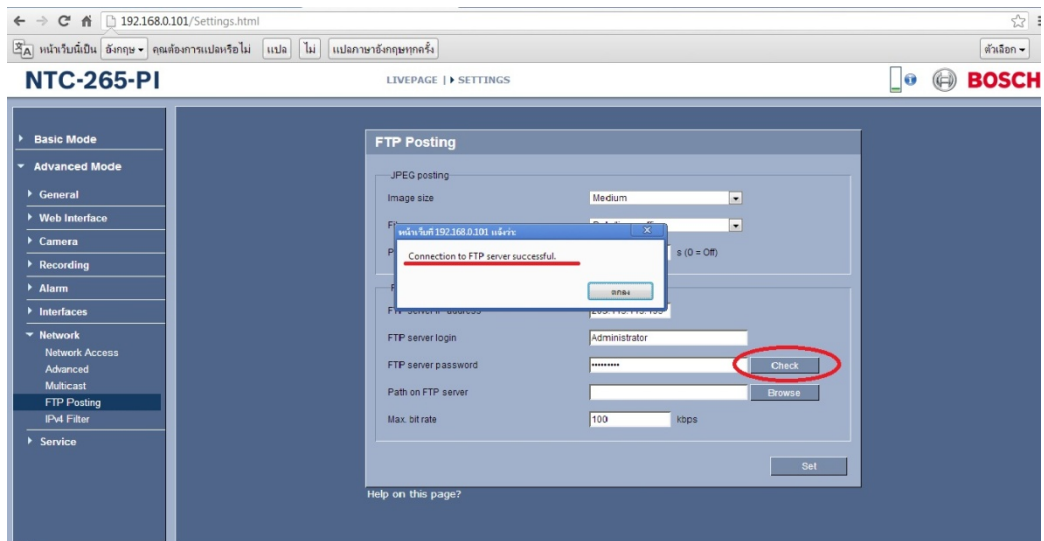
192.168.0.101/Settings.html

หน้าเว็บนี้เป็น อังกฤษ ▾ คุณต้องการแปลหรือไม่ แปล ไม่ แปลภาษาอังกฤษทุกครั้ง ตัวเลือก ▾

NTC-265-PI

LIVEPAGE | ▸ SETTINGS

BOSCH

▸ Basic Mode
▾ Advanced Mode
▸ General
▸ Web Interface
▸ Camera
▸ Recording
▸ Alarm
▸ Interfaces
▾ Network
Network Access
Advanced
Multicast
FTP Posting
IPv4 Filter
▸ Service

FTP Posting

JPEG posting

Image size | Medium

Fi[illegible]

P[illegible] s (0 = Off)

หน้าเว็บที่ 192.168.0.101 แจ้งว่า:

Connection to FTP server successful.

ตกลง

F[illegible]

FTP server IP address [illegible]

FTP server login | Administrator

FTP server password | •••••••••• Check

Path on FTP server | Browse

Max. bit rate | 100 kbps

Set

Help on this page?